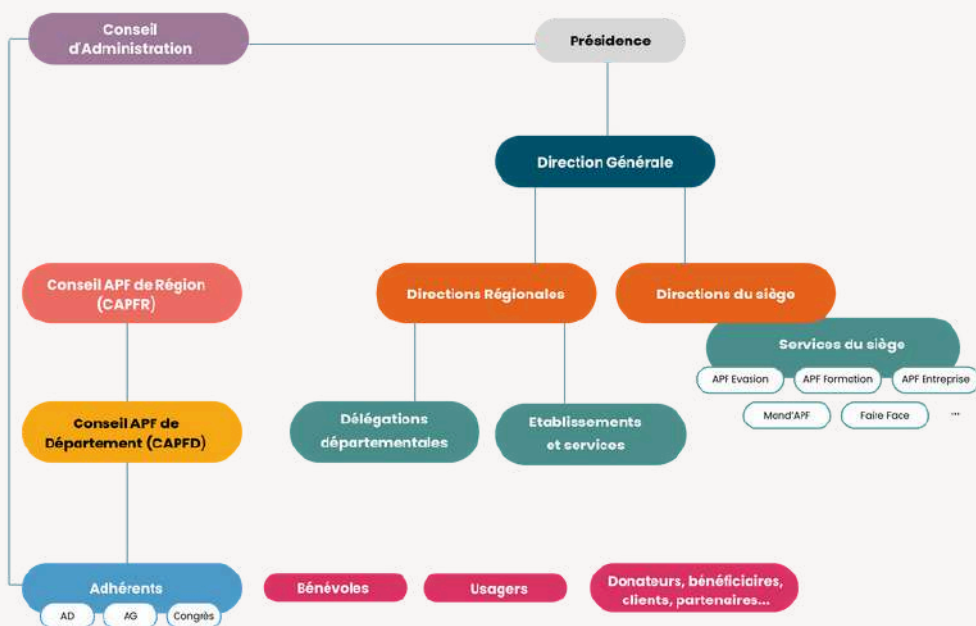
Conseil d'Administration

Présidence

Direction Générale

Conseil APF de Région (CAPFR)

Directions Régionales

Directions du siège

Services du siège

APF Evasion

APF Formation

APF Entreprise

Mond'APF

Faire Face

...

Conseil APF de Département (CAPFD)

Délégations départementales

Etablissements et services

Adhérents

AD

AG

Congrès

Bénévoles

Usagers

Donateurs, bénéficiaires, clients, partenaires...